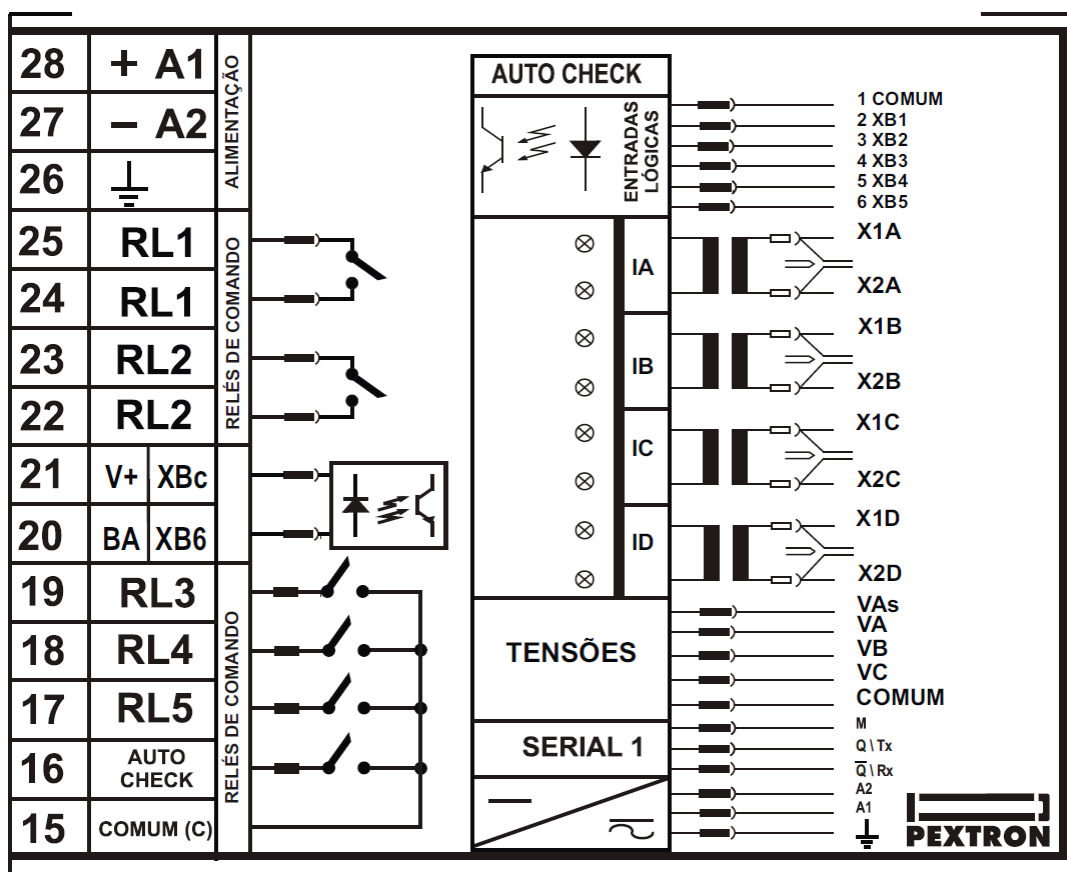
| | | |
|---|---|---|
| 28 | + A1 | ALIMENTAÇÃO |
| 27 | − A2 | |
| 26 | ⏚ | |
| 25 | RL1 | RELÉS DE COMANDO |
| 24 | RL1 | |
| 23 | RL2 | |
| 22 | RL2 | |
| 21 | V+ XBc | |
| 20 | BA XB6 | |
| 19 | RL3 | RELÉS DE COMANDO |
| 18 | RL4 | |
| 17 | RL5 | |
| 16 | AUTO CHECK | |
| 15 | COMUM (C) | |

AUTO CHECK

ENTRADAS LÓGICAS

1 COMUM
2 XB1
3 XB2
4 XB3
5 XB4
6 XB5

IA
X1A
X2A

IB
X1B
X2B

IC
X1C
X2C

ID
X1D
X2D

TENSÕES
VAs
VA
VB
VC
COMUM

SERIAL 1
M
Q \ Tx
$\overline{Q}$ \ Rx

A2
A1
⏚

PEXTRON